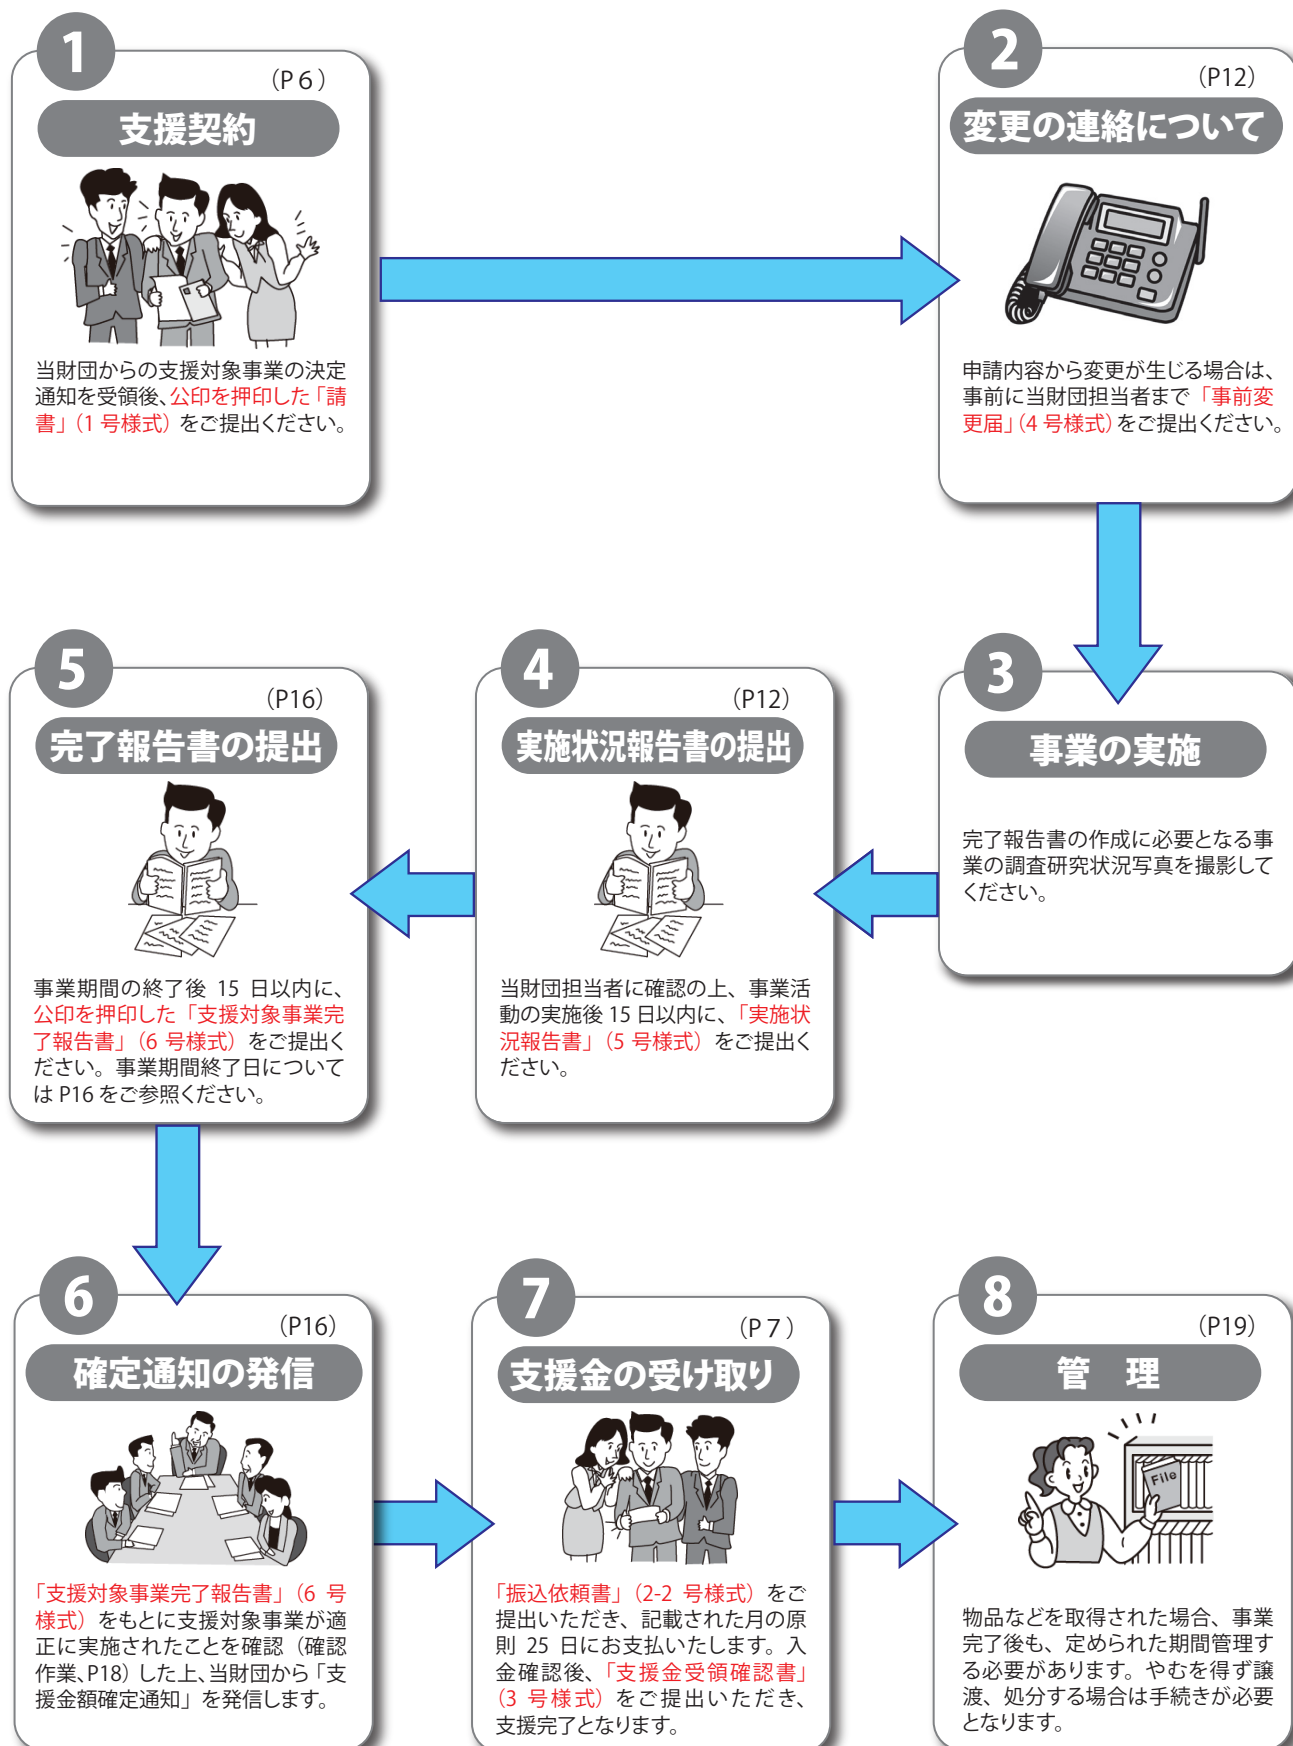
1
（P６）
支援契約

当財団からの支援対象事業の決定通知を受領後、公印を押印した「請書」（1 号様式）をご提出ください。

2
（P12）
変更の連絡について

申請内容から変更が生じる場合は、事前に当財団担当者まで「事前変更届」（4 号様式）をご提出ください。

5
（P16）
完了報告書の提出

事業期間の終了後 15 日以内に、公印を押印した「支援対象事業完了報告書」（6 号様式）をご提出ください。事業期間終了日についてはP16 をご参照ください。

4
（P12）
実施状況報告書の提出

当財団担当者に確認の上、事業活動の実施後 15 日以内に、「実施状況報告書」（5 号様式）をご提出ください。

3
事業の実施

完了報告書の作成に必要となる事業の調査研究状況写真を撮影してください。

6
（P16）
確定通知の発信

「支援対象事業完了報告書」（6 号様式）をもとに支援対象事業が適正に実施されたことを確認（確認作業、P18）した上、当財団から「支援金額確定通知」を発信します。

7
（P７）
支援金の受け取り

「振込依頼書」（2-2 号様式）をご提出いただき、記載された月の原則 25 日にお支払いたします。入金確認後、「支援金受領確認書」（3 号様式）をご提出いただき、支援完了となります。

8
（P19）
管　理

File

物品などを取得された場合、事業完了後も、定められた期間管理する必要があります。やむを得ず譲渡、処分する場合は手続きが必要となります。